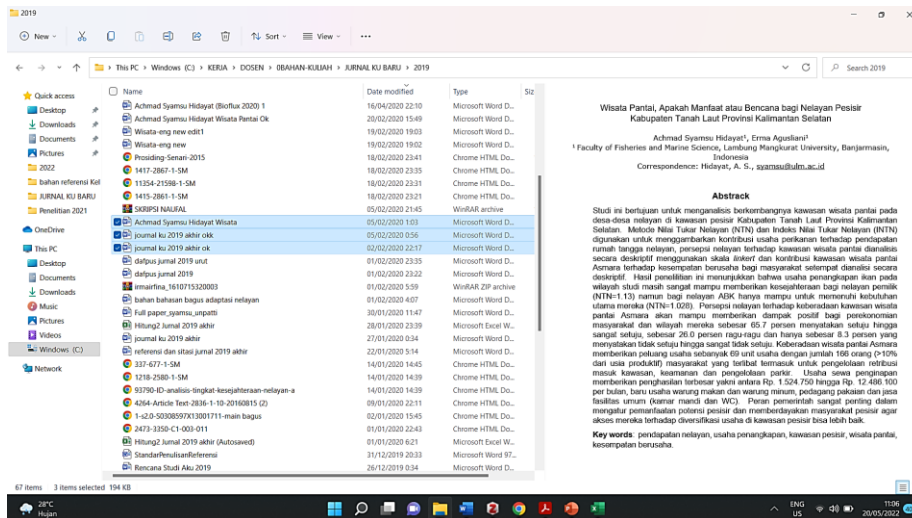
2019

New · Sort · View · ...

This PC › Windows (C:) › KERJA › DOSEN › (BAHAN-KULIAH › JURNAL KU BARU › 2019

Search 2019

Quick access
Desktop
Downloads
Documents
Pictures
2022
bahan referensi Kel
JURNAL KU BARU
Penelitian 2021
OneDrive
This PC
Desktop
Documents
Downloads
Music
Pictures
Videos
Windows (C:)
Network

| Name | Date modified | Type | Siz |
|---|---|---|---|
| Achmad Syamsu Hidayat (Bioflux 2020) 1 | 16/04/2020 22:10 | Microsoft Word D... | |
| Achmad Syamsu Hidayat Wisata Pantai Ok | 20/02/2020 15:49 | Microsoft Word D... | |
| Wisata-eng new edit1 | 19/02/2020 19:03 | Microsoft Word D... | |
| Wisata-eng new | 19/02/2020 19:02 | Microsoft Word D... | |
| Prosiding-Senari-2015 | 18/02/2020 23:41 | Chrome HTML Do... | |
| 1417-2867-1-SM | 18/02/2020 23:35 | Chrome HTML Do... | |
| 11354-21598-1-SM | 18/02/2020 23:31 | Chrome HTML Do... | |
| 1415-2861-1-SM | 18/02/2020 23:21 | Chrome HTML Do... | |
| SKRIPSI NAUFAL | 05/02/2020 21:45 | WinRAR archive | |
| Achmad Syamsu Hidayat Wisata | 05/02/2020 1:03 | Microsoft Word D... | |
| journal ku 2019 akhir okk | 05/02/2020 0:56 | Microsoft Word D... | |
| journal ku 2019 akhir ok | 02/02/2020 22:17 | Microsoft Word D... | |
| dafpus jurnal 2019 urut | 01/02/2020 23:35 | Microsoft Word D... | |
| dafpus jurnal 2019 | 01/02/2020 23:22 | Microsoft Word D... | |
| irmairfina_1610715320003 | 01/02/2020 5:59 | WinRAR ZIP archive | |
| bahan bahasan bagus adaptasi nelayan | 01/02/2020 4:07 | Microsoft Word D... | |
| Full paper_syamsu_unpatti | 30/01/2020 11:47 | Microsoft Word D... | |
| Hitung2 Jurnal 2019 akhir | 28/01/2020 23:39 | Microsoft Excel W... | |
| journal ku 2019 akhir | 27/01/2020 0:34 | Microsoft Word D... | |
| referensi dan sitasi jurnal 2019 akhir | 22/01/2020 5:14 | Microsoft Word D... | |
| 337-677-1-SM | 14/01/2020 14:45 | Chrome HTML Do... | |
| 1218-2580-1-SM | 14/01/2020 14:39 | Chrome HTML Do... | |
| 93790-ID-analisis-tingkat-kesejahteraan-nelayan-a | 14/01/2020 14:39 | Chrome HTML Do... | |
| 4264-Article Text-2836-1-10-20160815 (2) | 09/01/2020 22:11 | Chrome HTML Do... | |
| 1-s2.0-S0308597X13001711-main bagus | 02/01/2020 15:45 | Chrome HTML Do... | |
| 2473-3350-C1-003-011 | 01/01/2020 22:43 | Chrome HTML Do... | |
| Hitung2 Jurnal 2019 akhir (Autosaved) | 01/01/2020 6:21 | Microsoft Excel W... | |
| StandarPenulisanReferensi | 31/12/2019 20:33 | Microsoft Word 97... | |
| Rencana Studi Aku 2019 | 26/12/2019 0:34 | Microsoft Word D... | |

67 items   3 items selected 194 KB

Wisata Pantai, Apakah Manfaat atau Bencana bagi Nelayan Pesisir Kabupaten Tanah Laut Provinsi Kalimantan Selatan

Achmad Syamsu Hidayat¹, Erma Agusliani¹
¹ Faculty of Fisheries and Marine Science, Lambung Mangkurat University, Banjarmasin, Indonesia
Correspondence: Hidayat, A. S., syamsu@ulm.ac.id

Abstrack

Studi ini bertujuan untuk menganalisis berkembangnya kawasan wisata pantai pada desa-desa nelayan di kawasan pesisir Kabupaten Tanah Laut Provinsi Kalimantan Selatan. Metode Nilai Tukar Nelayan (NTN) dan Indeks Nilai Tukar Nelayan (INTN) digunakan untuk menggambarkan kontribusi usaha perikanan terhadap pendapatan rumah tangga nelayan, persepsi nelayan terhadap kawasan wisata pantai dianalisis secara deskriptif menggunakan skala linkert dan kontribusi kawasan wisata pantai Asmara terhadap kesempatan berusaha bagi masyarakat setempat dianalisi secara deskriptif. Hasil penelitian ini menunjukkan bahwa usaha penangkapan ikan pada wilayah studi masih sangat mampu memberikan kesejahteraan bagi nelayan pemilik (NTN=1.13) namun bagi nelayan ABK hanya mampu untuk memenuhi kebutuhan utama mereka (NTN=1.028). Persepsi nelayan terhadap keberadaan kawasan wisata pantai Asmara akan mampu memberikan dampak positif bagi perekonomian masyarakat dan wilayah mereka sebesar 65.7 persen menyatakan setuju hingga sangat setuju, sebesar 26.0 persen ragu-ragu dan hanya sebesar 8.3 persen yang menyatakan tidak setuju hingga sangat tidak setuju. Keberadaan wisata pantai Asmara memberikan peluang usaha sebanyak 69 unit usaha dengan jumlah 166 orang (>10% dari usia produktif) masyarakat yang terlibat termasuk untuk pengelolaan retribusi masuk kawasan, keamanan dan pengelolaan parkir. Usaha sewa penginapan memberikan penghasilan terbesar yakni antara Rp. 1.524.750 hingga Rp. 12.486.100 per bulan, baru usaha warung makan dan warung minum, pedagang pakaian dan jasa fasilitas umum (kamar mandi dan WC). Peran pemerintah sangat penting dalam mengatur pemanfaatan potensi pesisir dan memberdayakan masyarakat pesisir agar akses mereka terhadap diversifikasi usaha di kawasan pesisir bisa lebih baik.

Key words: pendapatan nelayan, usaha penangkapan, kawasan pesisir, wisata pantai, kesempatan berusaha.

28°C
Hujan

ENG US
11:06
20/05/2022